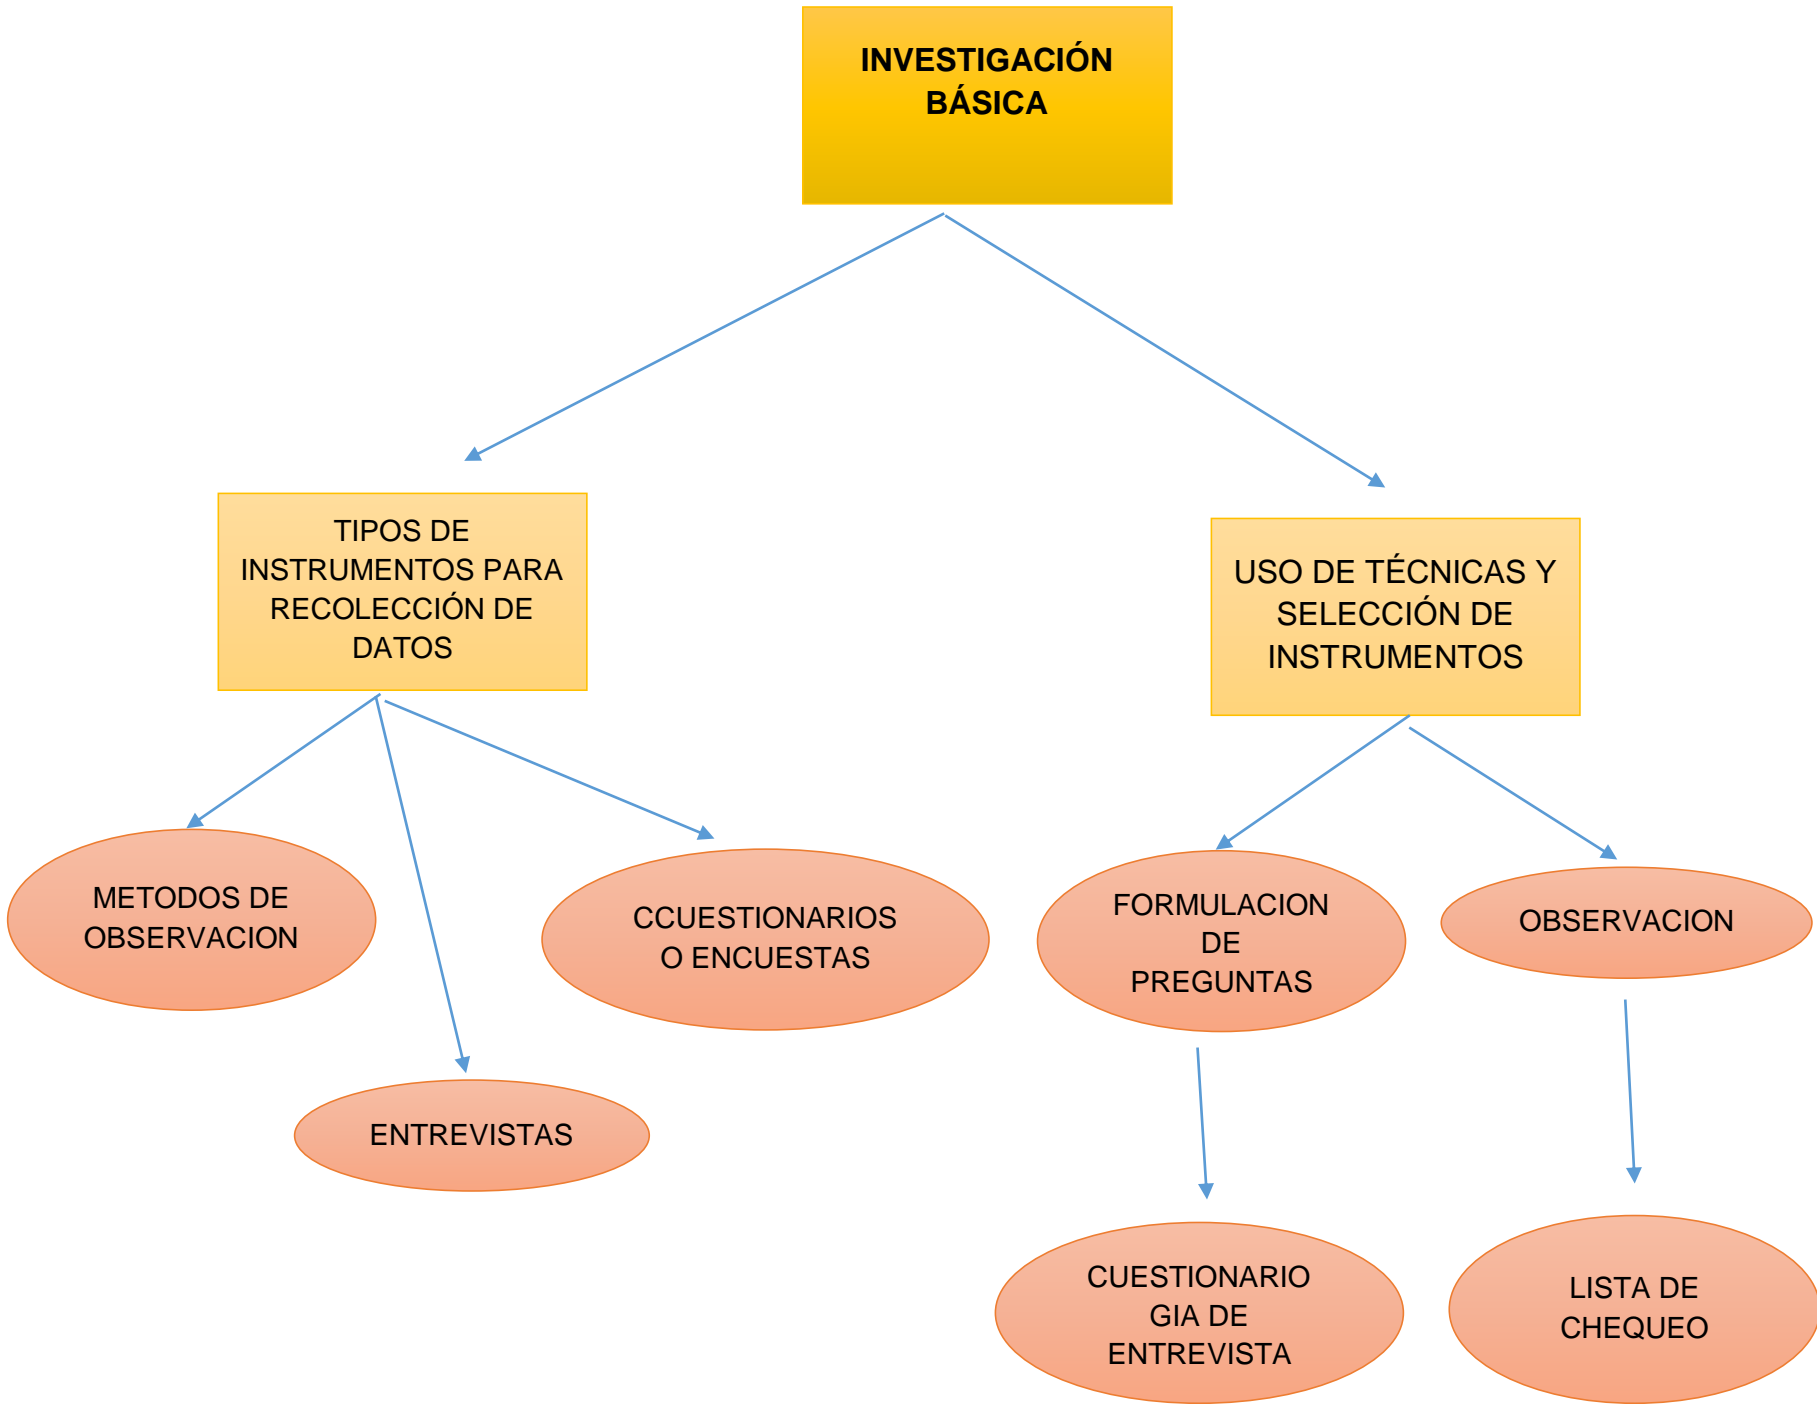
INVESTIGACIÓN BÁSICA

TIPOS DE INSTRUMENTOS PARA RECOLECCIÓN DE DATOS

USO DE TÉCNICAS Y SELECCIÓN DE INSTRUMENTOS

METODOS DE OBSERVACION

ENTREVISTAS

CCUESTIONARIOS O ENCUESTAS

FORMULACION DE PREGUNTAS

OBSERVACION

CUESTIONARIO GIA DE ENTREVISTA

LISTA DE CHEQUEO